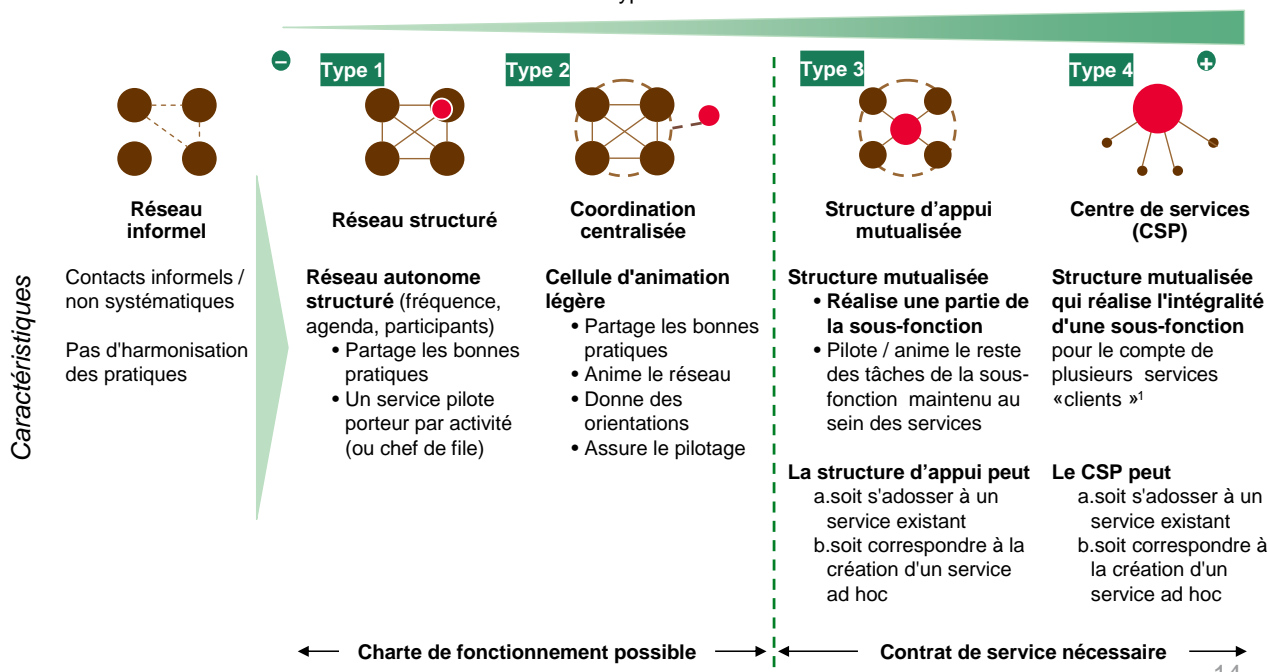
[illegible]

Type 1

Type 2

Type 3

Type 4

Réseau informel

Contacts informels / non systématiques

Pas d'harmonisation des pratiques

Caractéristiques

Réseau structuré

**Réseau autonome structuré** (fréquence, agenda, participants)
• Partage les bonnes pratiques
• Un service pilote porteur par activité (ou chef de file)

Coordination centralisée

**Cellule d'animation légère**
• Partage les bonnes pratiques
• Anime le réseau
• Donne des orientations
• Assure le pilotage

Structure d'appui mutualisée

**Structure mutualisée**
• **Réalise une partie de la sous-fonction**
• Pilote / anime le reste des tâches de la sous-fonction maintenu au sein des services

**La structure d'appui peut**
a.soit s'adosser à un service existant
b.soit correspondre à la création d'un service ad hoc

Centre de services (CSP)

**Structure mutualisée qui réalise l'intégralité d'une sous-fonction** pour le compte de plusieurs services «clients »$^1$

**Le CSP peut**
a.soit s'adosser à un service existant
b.soit correspondre à la création d'un service ad hoc

Charte de fonctionnement possible

Contrat de service nécessaire

14